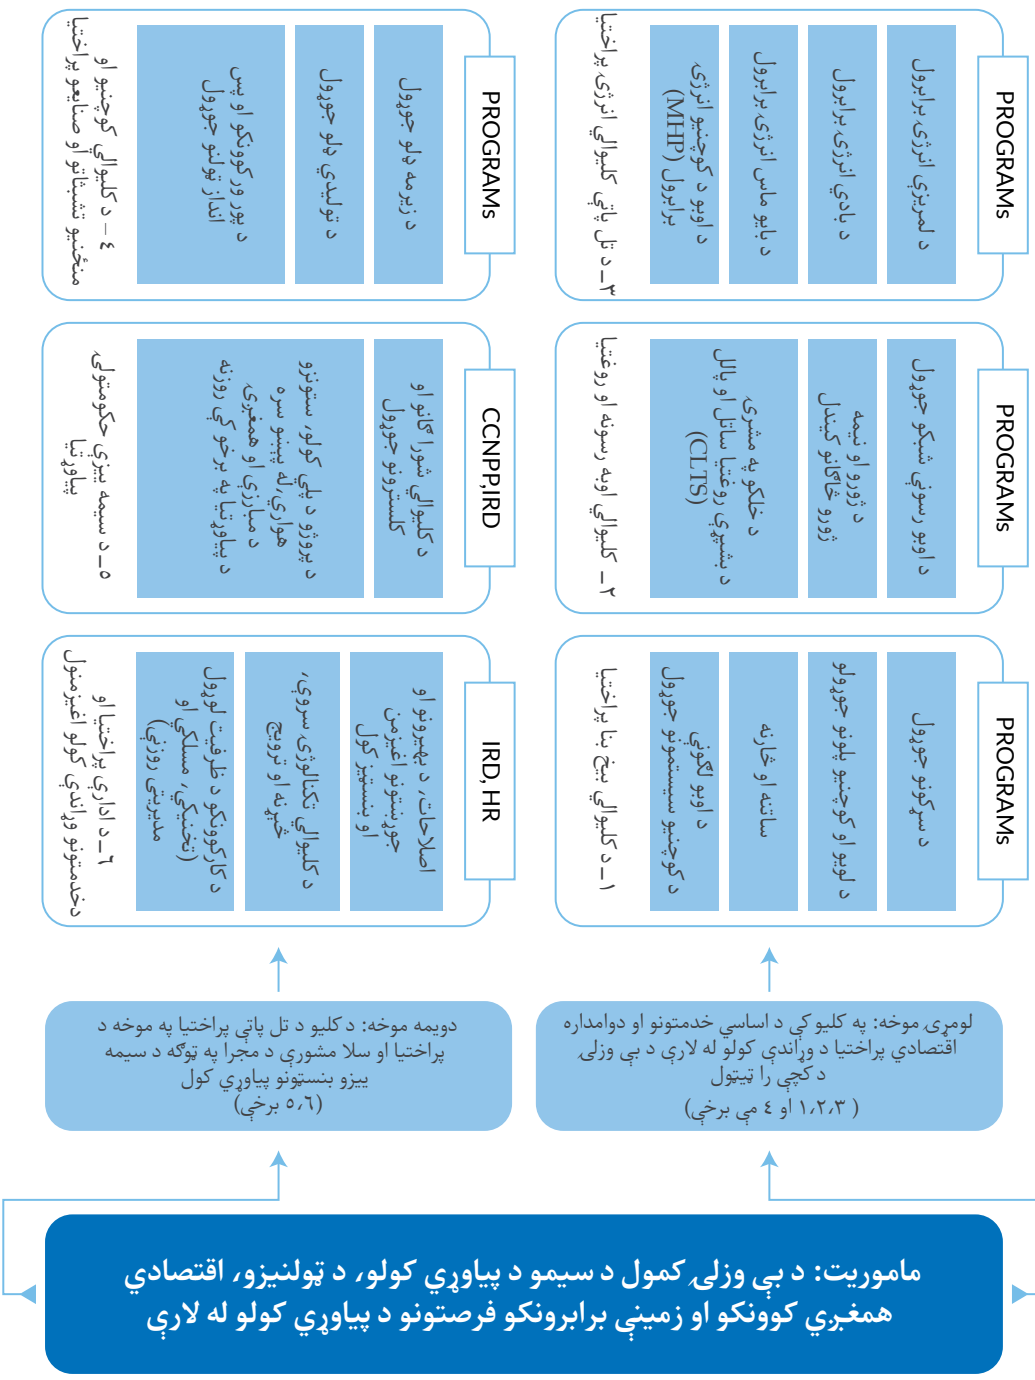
۱ـ د کلیوالي بېځ بنا پراختیا

PROGRAMs

د سړکونو جوړول

د لویو او کوچنیو پلونو جوړولو

ساتنه او څارنه

د کوچنیو سیستمونو جوړول د اوبو لګولو

۲ـ کلیوالي اوبه رسونه او روغتیا

PROGRAMs

د اوبو رسولو شبکو جوړول

د ډورو او نیمه ژورو څاګانو کیندل

د خلکو په مشرۍ د بشپړې روغتیا ساتل او پال (CLTS)

۳ـ د ټل پاتې کلیوالي انرژۍ پراختیا

PROGRAMs

د لمریزې انرژۍ برابرول

د بادي انرژۍ برابرول

د بایو ماس انرژۍ برابرول

د اوبو د کوچنیو انرژۍ برابرول (MHP)

٤ ـ د کلیوالي کوچنیو او منځنیو تشبثاتو او صنایعو پراختیا

PROGRAMs

د زیرمه ځایو جوړول

د تولیدي ځایو جوړول

د پورورکونکو او پس انداز ټولنو جوړول

۵ـ د سیمه ییزې حکومتولۍ پیاوړتیا

CCNPP,IRD

د کلیوالي شوراګانو او کلسترونو جوړول

د پروژو د پلي کولو، ستونزو هوارۍ، له بنسټونو سره د مبارزې او همغږۍ د پیاوړتیا په برخه کې روزنه

٦ـ د اداري پراختیا او دخدمتونو وړاندې کولو اغېزمنول

IRD, HR

اصلاحات، د بهیرونو او جوړښتونو اغېزمن او بنسټیز کول

د کلیوالي ټکنالوژۍ سروې، څېړنه او ترویج

د کارکوونکو د ظرفیت لوړول (تخنیکي، مسلکي او مدیریتي روزنې)

لومړۍ موخه: په کلیو کې د اساسي خدمتونو او دوامداره اقتصادي پراختیا د وړاندې کولو له لارې د بې وزلۍ د کچې را ټیټول
(۱،۲،۳ او ٤ مې برخې)

دویمه موخه: د کلیو د ټل پاتې پراختیا په موخه د پراختیا او سلا مشورې د مجرا په توګه د سیمه ییزو بنسټونو پیاوړي کول
(۵،٦ برخې)

ماموریت: د بې وزلۍ کمول د سیمو د پیاوړي کولو، د ټولنیزو، اقتصادي همغږي کوونکو او زمینې برابرونکو فرصتونو د پیاوړي کولو له لارې